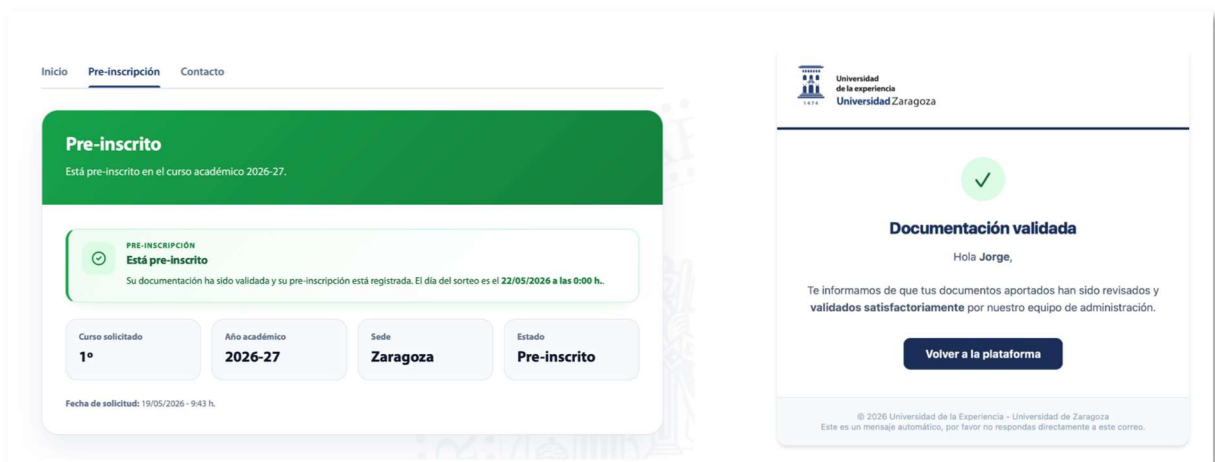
Inicio Pre-inscripción Contacto

Pre-inscrito

Está pre-inscrito en el curso académico 2026-27.

PRE-INSCRIPCIÓN

Está pre-inscrito

Su documentación ha sido validada y su pre-inscripción está registrada. El día del sorteo es el 22/05/2026 a las 0:00 h..

| Curso solicitado | Año académico | Sede | Estado |
|---|---|---|---|
| 1º | 2026-27 | Zaragoza | Pre-inscrito |

Fecha de solicitud: 19/05/2026 - 9:43 h.

1474 Universidad de la experiencia Universidad Zaragoza

✓

Documentación validada

Hola Jorge,

Te informamos de que tus documentos aportados han sido revisados y validados satisfactoriamente por nuestro equipo de administración.

Volver a la plataforma

© 2026 Universidad de la Experiencia - Universidad de Zaragoza
Este es un mensaje automático, por favor no respondas directamente a este correo.